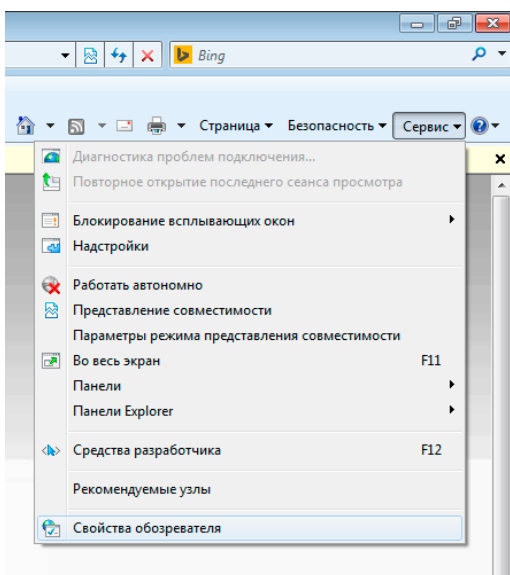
Bing

Страница ▾ Безопасность ▾ Сервис ▾

Диагностика проблем подключения...
Повторное открытие последнего сеанса просмотра

Блокирование всплывающих окон
Надстройки

Работать автономно
Представление совместимости
Параметры режима представления совместимости
Во весь экран F11
Панели
Панели Explorer

Средства разработчика F12

Рекомендуемые узлы

Свойства обозревателя